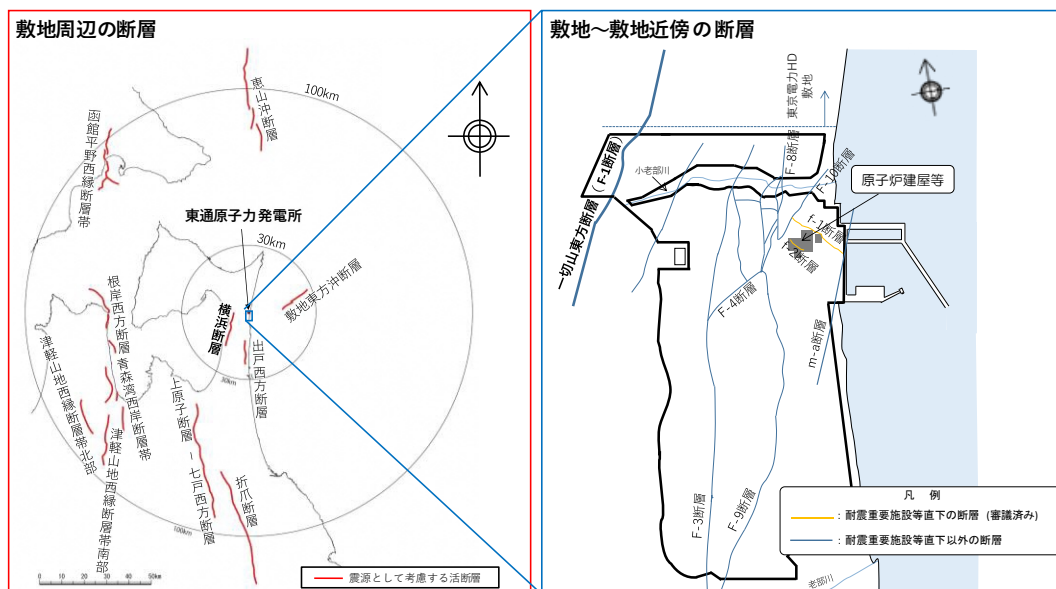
敷地周辺の断層

恵山沖断層

100km

函館平野西縁断層帯

東通原子力発電所

30km

敷地東方沖断層

根岸西方断層

横浜断層

津軽山地西縁断層帯北部

青森湾西岸断層帯

出戸西方断層

上原子断層－七戸西方断層

津軽山地西縁断層帯南部

折爪断層

100km

0 10 20 30 40 50km

震源として考慮する活断層

敷地～敷地近傍の断層

東京電力HD敷地

一切山東方断層（F-1断層）

小老部川

F-8断層

F-10断層

原子炉建屋等

f-1断層

f-2断層

F-4断層

m-a断層

F-3断層

F-9断層

老部川

凡　例

：耐震重要施設等直下の断層（審議済み）

：耐震重要施設等直下以外の断層